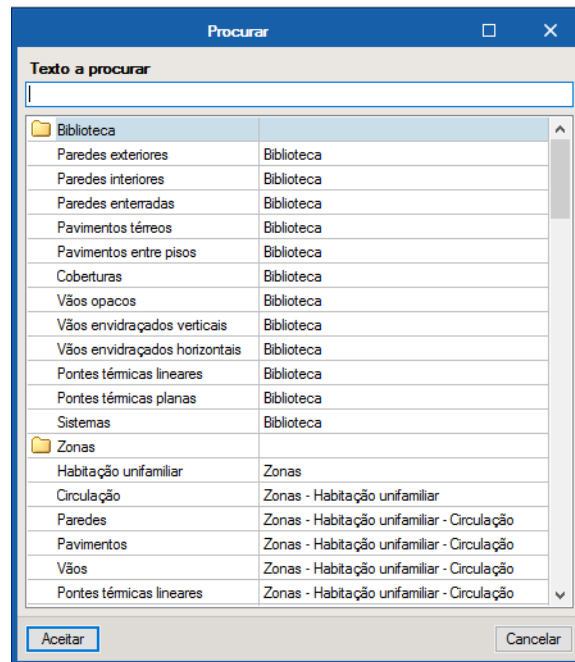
Procurar

Texto a procurar

| | |
|---|---|
| Biblioteca | |
| Paredes exteriores | Biblioteca |
| Paredes interiores | Biblioteca |
| Paredes enterradas | Biblioteca |
| Pavimentos térreos | Biblioteca |
| Pavimentos entre pisos | Biblioteca |
| Coberturas | Biblioteca |
| Vãos opacos | Biblioteca |
| Vãos envidraçados verticais | Biblioteca |
| Vãos envidraçados horizontais | Biblioteca |
| Pontes térmicas lineares | Biblioteca |
| Pontes térmicas planas | Biblioteca |
| Sistemas | Biblioteca |
| Zonas | |
| Habitação unifamiliar | Zonas |
| Circulação | Zonas - Habitação unifamiliar |
| Paredes | Zonas - Habitação unifamiliar - Circulação |
| Pavimentos | Zonas - Habitação unifamiliar - Circulação |
| Vãos | Zonas - Habitação unifamiliar - Circulação |
| Pontes térmicas lineares | Zonas - Habitação unifamiliar - Circulação |

Aceitar

Cancelar